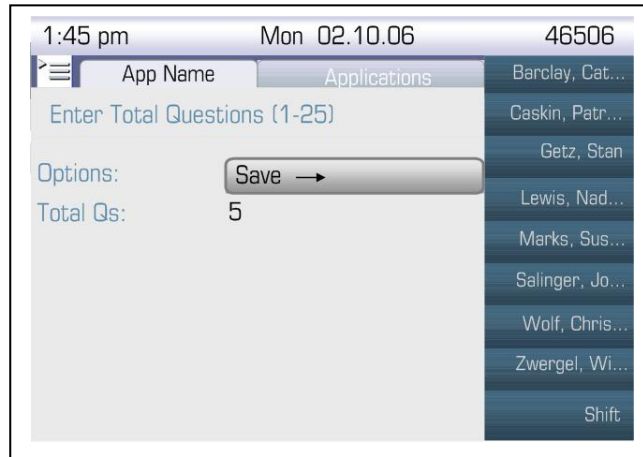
1:45 pm Mon 02.10.06 46506

App Name Applications

Enter Total Questions (1-25)

Options: Save →

Total Qs: 5

Barclay, Cat...
Caskin, Patr...
Getz, Stan
Lewis, Nad...
Marks, Sus...
Salinger, Jo...
Wolf, Chris...
Zwergel, Wi...
Shift